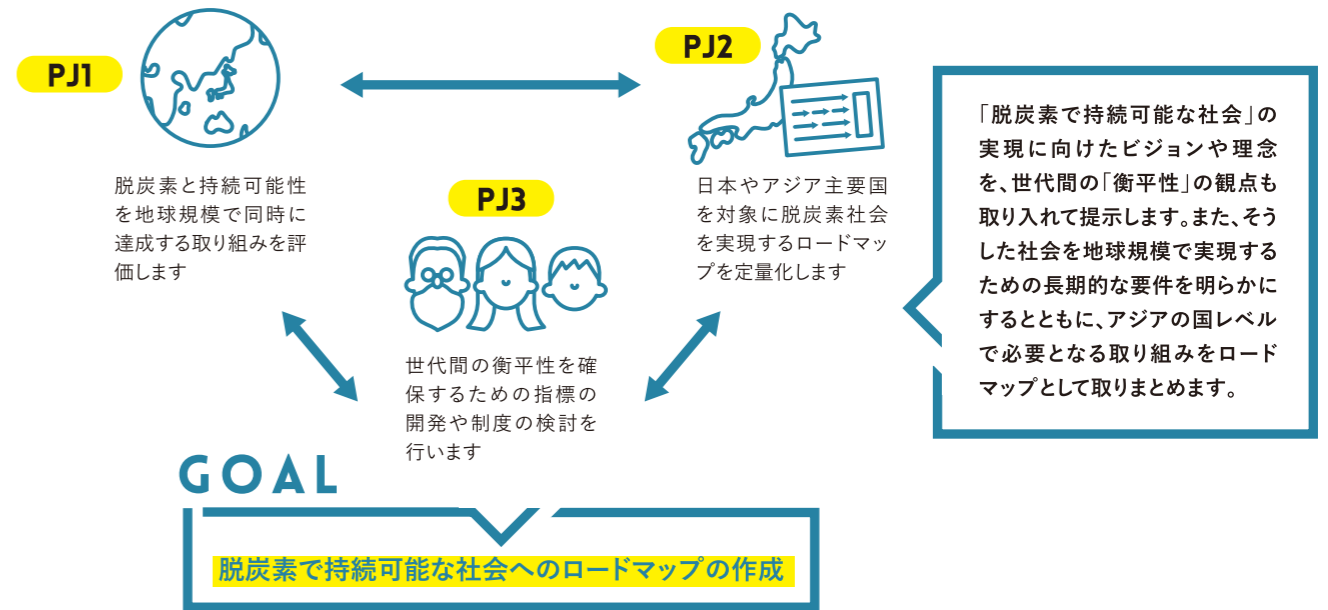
PJ1

脱炭素と持続可能性を地球規模で同時に達成する取り組みを評価します

PJ2

日本やアジア主要国を対象に脱炭素社会を実現するロードマップを定量化します

PJ3

世代間の衡平性を確保するための指標の開発や制度の検討を行います

「脱炭素で持続可能な社会」の実現に向けたビジョンや理念を、世代間の「衡平性」の観点も取り入れて提示します。また、そうした社会を地球規模で実現するための長期的な要件を明らかにするとともに、アジアの国レベルで必要となる取り組みをロードマップとして取りまとめます。

GOAL

脱炭素で持続可能な社会へのロードマップの作成